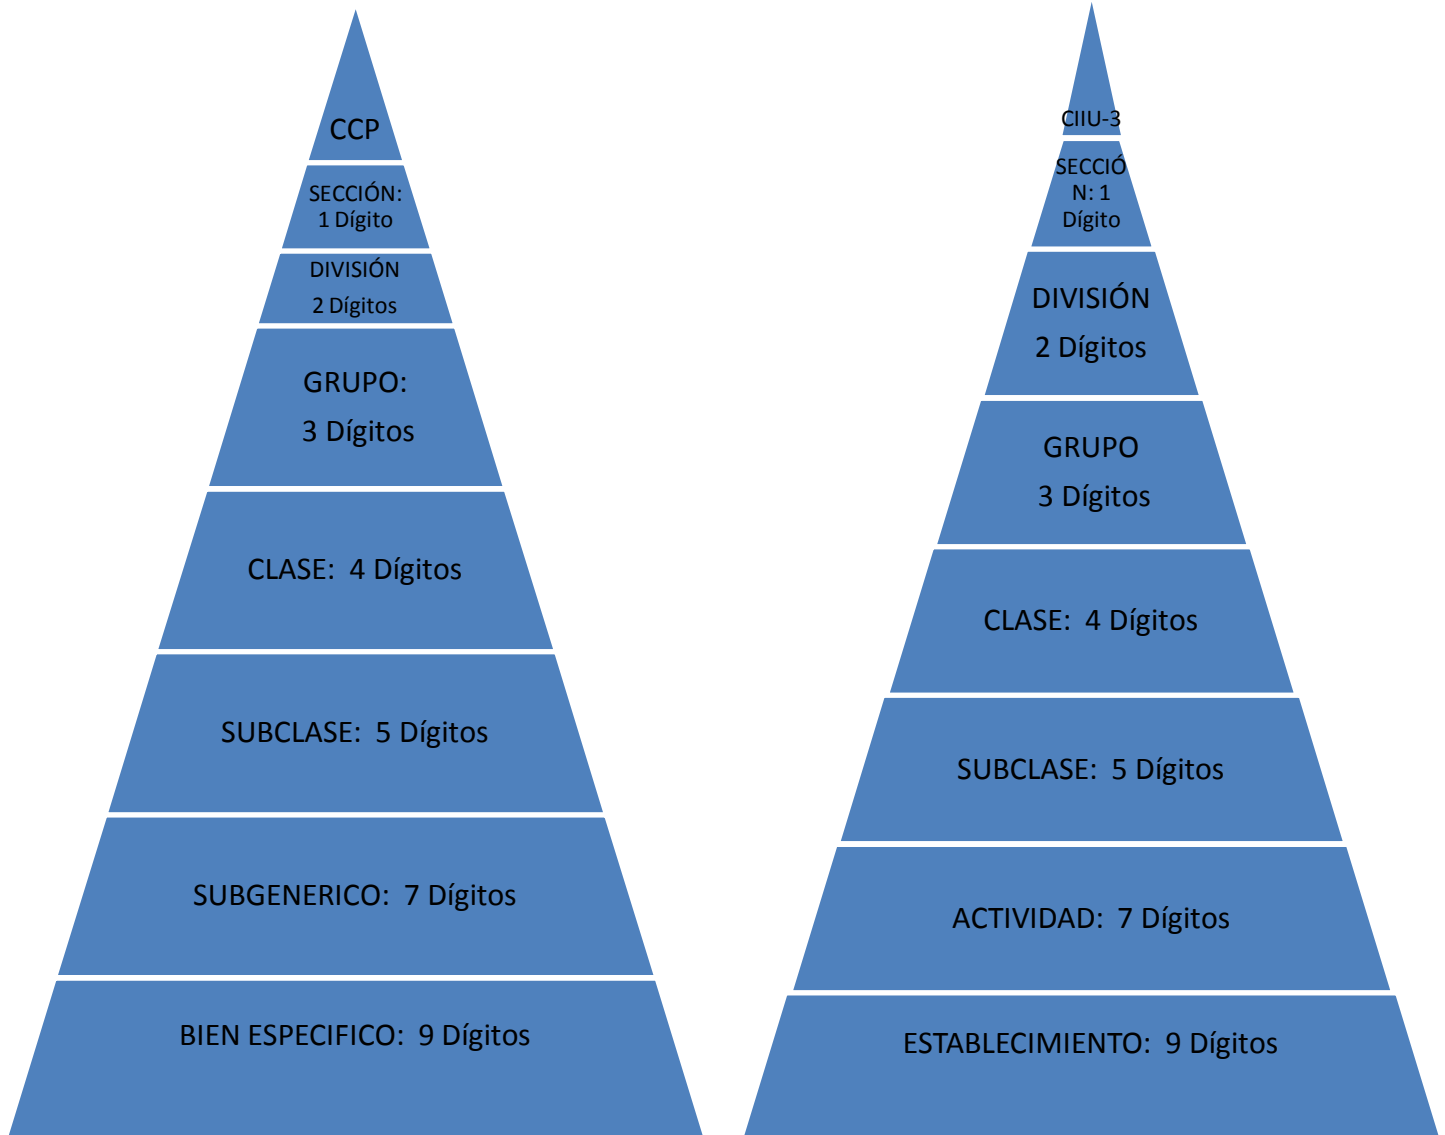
CCP

SECCIÓN: 1 Dígito

DIVISIÓN
2 Dígitos

GRUPO:
3 Dígitos

CLASE: 4 Dígitos

SUBCLASE: 5 Dígitos

SUBGENERICO: 7 Dígitos

BIEN ESPECIFICO: 9 Dígitos

CIIU-3

SECCIÓN: 1 Dígito

DIVISIÓN
2 Dígitos

GRUPO
3 Dígitos

CLASE: 4 Dígitos

SUBCLASE: 5 Dígitos

ACTIVIDAD: 7 Dígitos

ESTABLECIMIENTO: 9 Dígitos